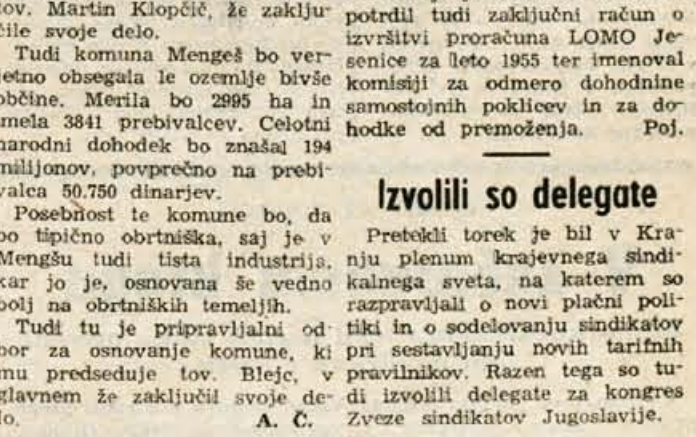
tov. Martin Klopčič, že zaključile svoje delo.

Tudi komuna Mengeš bo verjetno obsegala le ozemlje bivše občine. Merila bo 2995 ha in imela 3841 prebivalcev. Celotni narodni dohodek bo znašal 194 milijonov, povprečno na prebivalca 50.750 dinarjev.

Posebnost te komune bo, da bo tipično obrtniška, saj je v Mengšu tudi tista industrija, kar jo je, osnovana še vedno bolj na obrtniških temeljih.

Tudi tu je pripravljalni odbor za osnovanje komune, ki mu predseduje tov. Blejc, v glavnem že zaključil svoje delo.

A. Č.

potrdil tudi zaključni račun o izvršitvi proračuna LOMO Jesenice za leto 1955 ter imenoval komisiji za odmero dohodnine samostojnih poklicev in za dohodke od premoženja. Poj.

Izvolili so delegate

Pretekli torek je bil v Kranju plenum krajevnega sindikalnega sveta, na katerem so razpravljali o novi plačni politiki in o sodelovanju sindikatov pri sestavljanju novih tarifnih pravilnikov. Razen tega so tudi izvolili delegate za kongres Zveze sindikatov Jugoslavije.